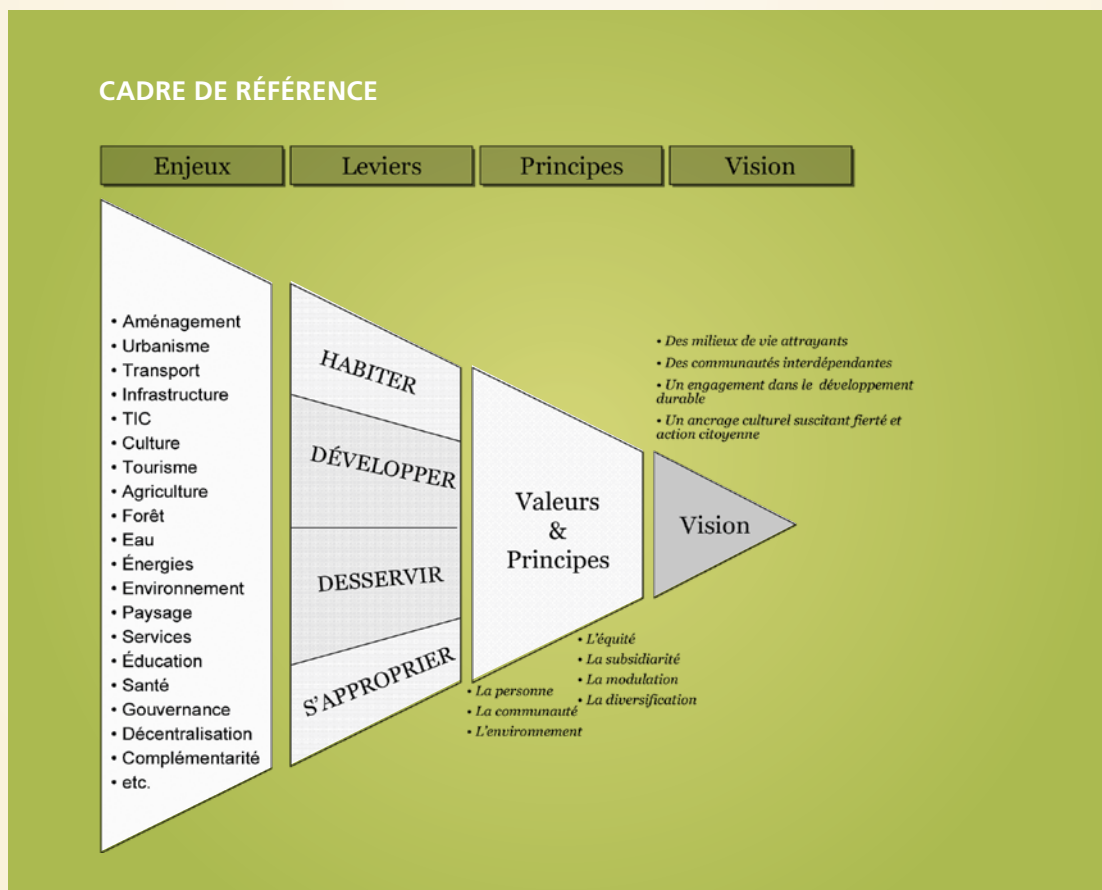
CADRE DE RÉFÉRENCE

Enjeux

Leviers

Principes

Vision

• Aménagement
• Urbanisme
• Transport
• Infrastructure
• TIC
• Culture
• Tourisme
• Agriculture
• Forêt
• Eau
• Énergies
• Environnement
• Paysage
• Services
• Éducation
• Santé
• Gouvernance
• Décentralisation
• Complémentarité
• etc.

HABITER

DÉVELOPPER

DESSERVIR

S'APPROPRIER

Valeurs & Principes

• La personne
• La communauté
• L'environnement

• L'équité
• La subsidiarité
• La modulation
• La diversification

Vision

• Des milieux de vie attrayants
• Des communautés interdépendantes
• Un engagement dans le développement durable
• Un ancrage culturel suscitant fierté et action citoyenne